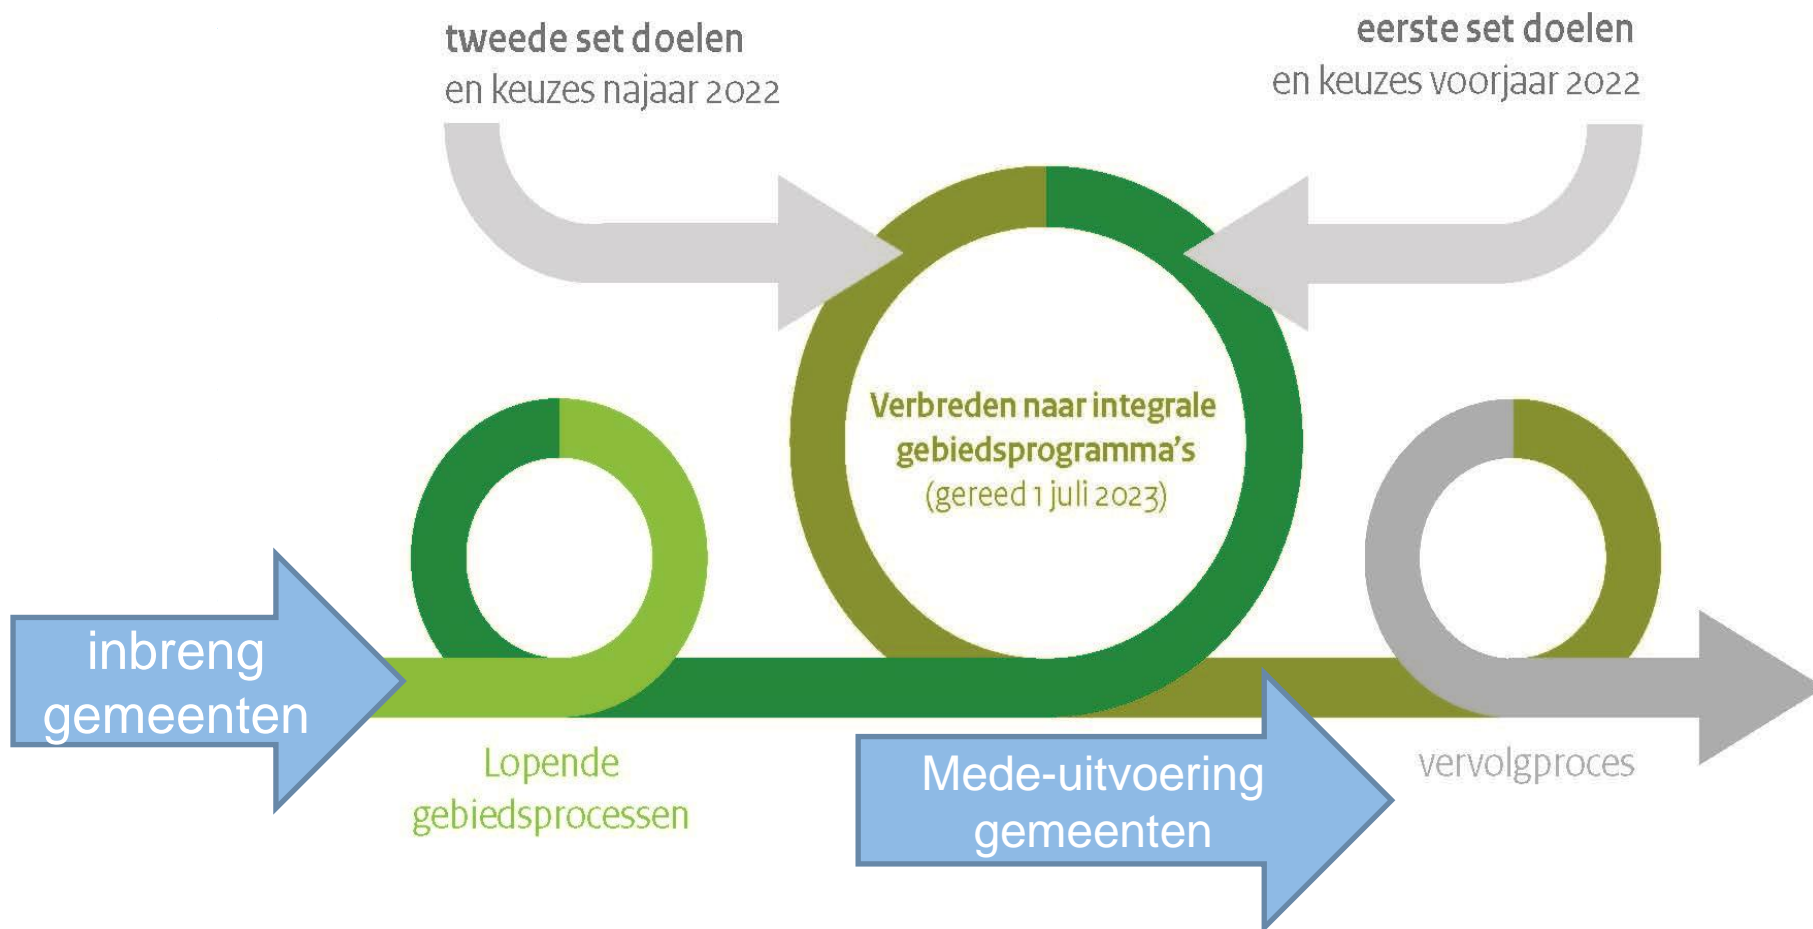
tweede set doelen
en keuzes najaar 2022

eerste set doelen
en keuzes voorjaar 2022

Verbreden naar integrale gebiedsprogramma's
(gereed 1 juli 2023)

inbreng gemeenten

Lopende gebiedsprocessen

Mede-uitvoering gemeenten

vervolgproces